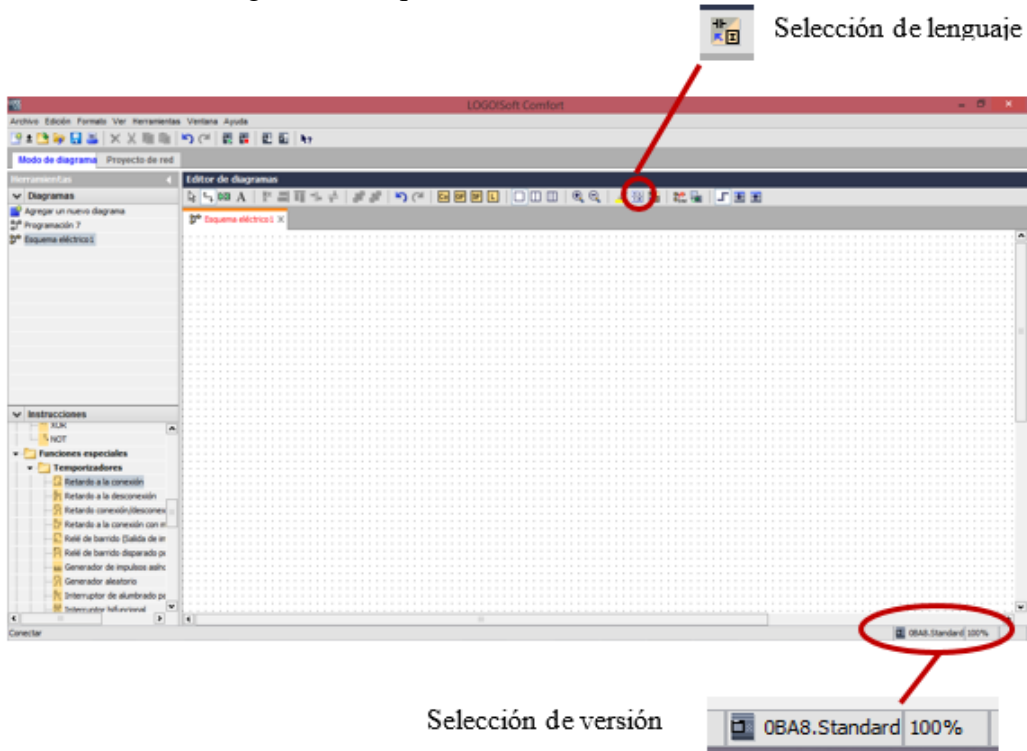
Selección de lenguaje

LOGO!Soft Comfort

Archivo Edición Formato Ver Herramientas Ventana Ayuda

Modo de diagrama Proyecto de red

Herramientas

Diagramas

Agregar un nuevo diagrama
Programación 7
Esquema eléctrico1

Editor de diagramas

Esquema eléctrico1

Instrucciones

XOR
NOT
Funciones especiales
Temporizadores
Retardo a la conexión
Retardo a la desconexión
Retardo conexión/desconex
Retardo a la conexión con m
Relé de barrido (Salida de im
Relé de barrido disparado po
Generador de impulsos asinc
Generador aleatorio
Interruptor de alumbrado pa
Interruptor bifuncional

Conectar

0BA8.Standard 100%

Selección de versión

0BA8.Standard 100%